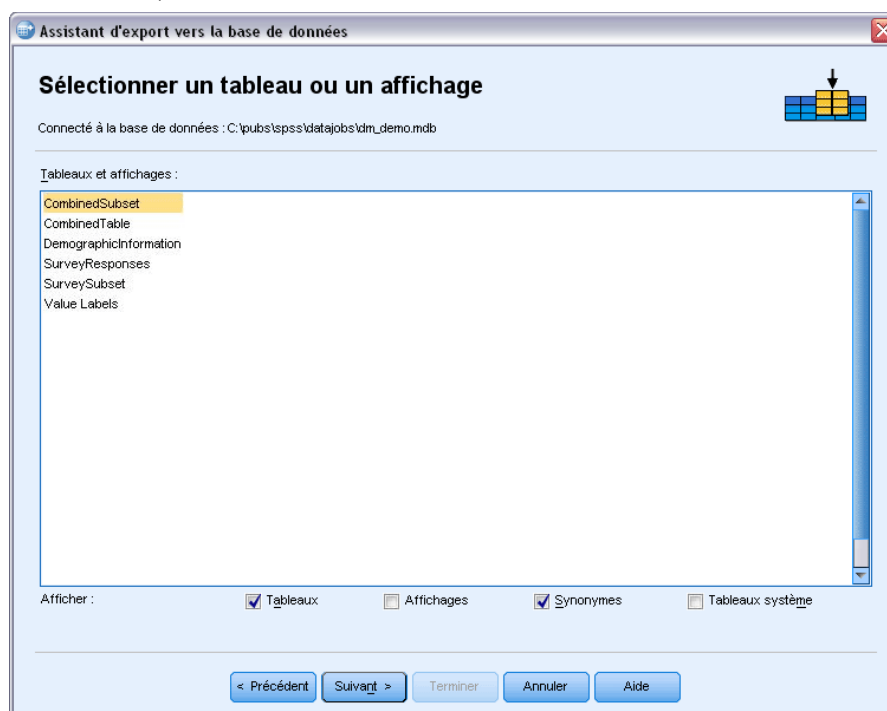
Assistant d'export vers la base de données

Sélectionner un tableau ou un affichage

Connecté à la base de données : C:\pubs\spss\datajobs\dm_demo.mdb

Tableaux et affichages :

CombinedSubset
CombinedTable
DemographicInformation
SurveyResponses
SurveySubset
Value Labels

Afficher :
Tableaux
Affichages
Synonymes
Tableaux système

< Précédent
Suivant >
Terminer
Annuler
Aide